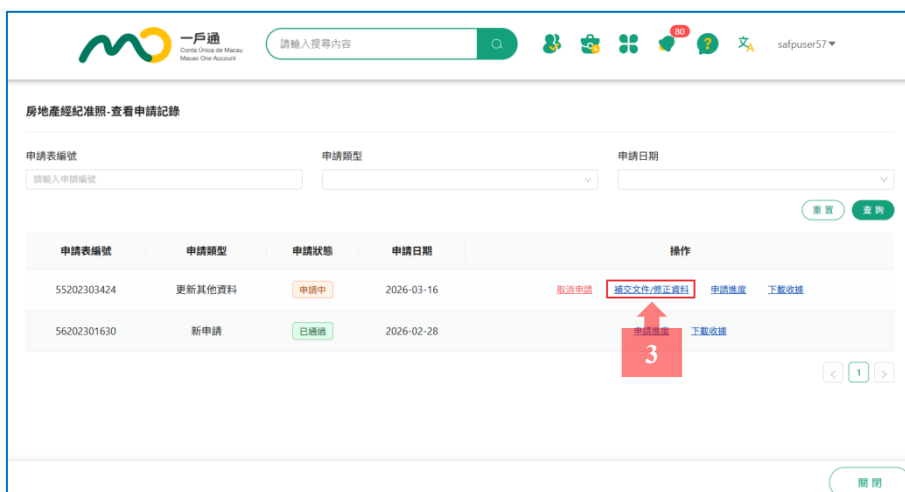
一戶通
Conta Única de Macau
Macao One Account

請輸入搜尋內容

80

safpuser57

房地產經紀准照-查看申請記錄

申請表編號
請輸入申請編號

申請類型

申請日期

重置 查詢

| 申請表編號 | 申請類型 | 申請狀態 | 申請日期 | 操作 |
|---|---|---|---|---|
| 55202303424 | 更新其他資料 | 申請中 | 2026-03-16 | 取消申請 補交文件/修正資料 申請進度 下載收據 |
| 56202301630 | 新申請 | 已通過 | 2026-02-28 | 申請進度 下載收據 |

3

1

關閉